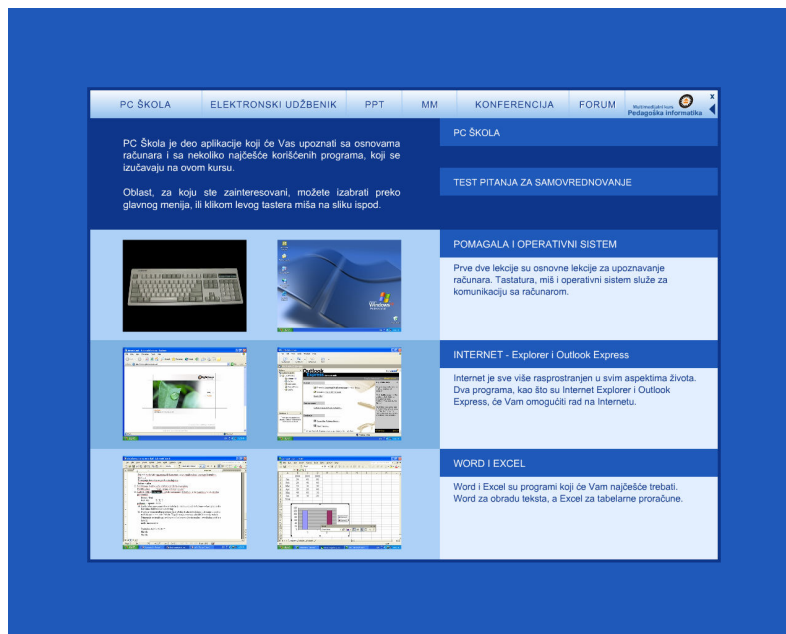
PC ŠKOLA | ELEKTRONSKI UDŽBENIK | PPT | MM | KONFERENCIJA | FORUM

Multimedijalni tim
Pedagoška informatika

x

PC Škola je deo aplikacije koji će Vas upoznati sa osnovama računara i sa nekoliko najčešće korišćenih programa, koji se izučavaju na ovom kursu.

Oblast, za koju ste zainteresovani, možete izabrati preko glavnog menija, ili klikom levog tastera miša na sliku ispod.

PC ŠKOLA

TEST PITANJA ZA SAMOVREDNOVANJE

POMAGALA I OPERATIVNI SISTEM

Prve dve lekcije su osnovne lekcije za upoznavanje računara. Tastatura, miš i operativni sistem služe za komunikaciju sa računarom.

INTERNET - Explorer i Outlook Express

Internet je sve više rasprostranjen u svim aspektima života. Dva programa, kao što su Internet Explorer i Outlook Express, će Vam omogućiti rad na Internetu.

WORD I EXCEL

Word i Excel su programi koji će Vam najčešće trebati. Word za obradu teksta, a Excel za tabelarne proračune.